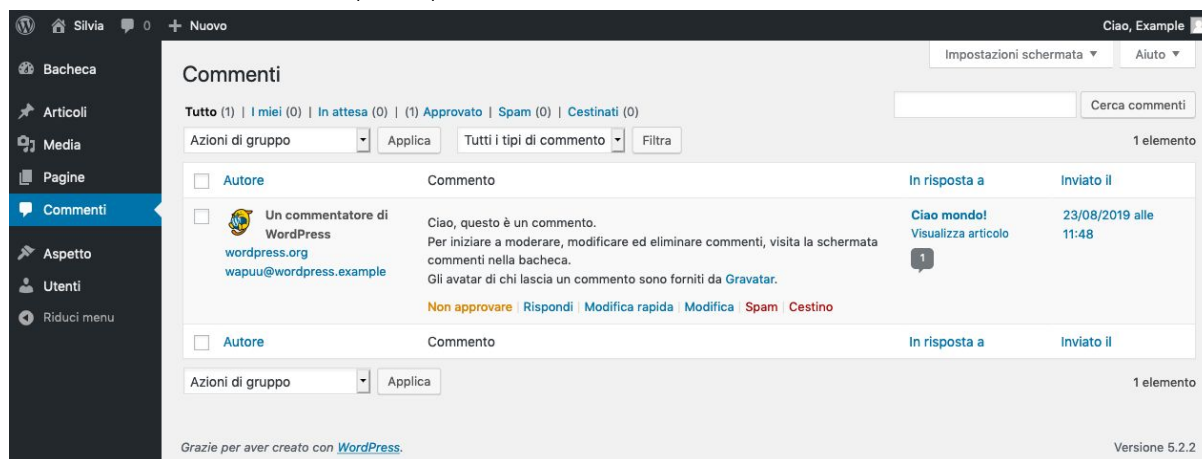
Silvia 0 + Nuovo
Ciao, Example

Bacheca
Articoli
Media
Pagine
Commenti
Aspetto
Utenti
Riduci menu

Impostazioni schermata ▼
Aiuto ▼

Commenti

Tutto (1) | I miei (0) | In attesa (0) | (1) Approvato | Spam (0) | Cestinati (0)

Cerca commenti

Azioni di gruppo
Applica
Tutti i tipi di commento
Filtra
1 elemento

| | Autore | Commento | In risposta a | Inviato il |
|---|---|---|---|---|
| | Un commentatore di WordPress wordpress.org wapuu@wordpress.example | Ciao, questo è un commento. Per iniziare a moderare, modificare ed eliminare commenti, visita la schermata commenti nella bacheca. Gli avatar di chi lascia un commento sono forniti da Gravatar. Non approvare \| Rispondi \| Modifica rapida \| Modifica \| Spam \| Cestino | Ciao mondo! Visualizza articolo 1 | 23/08/2019 alle 11:48 |
| | Autore | Commento | In risposta a | Inviato il |

Azioni di gruppo
Applica
1 elemento

Grazie per aver creato con WordPress.
Versione 5.2.2